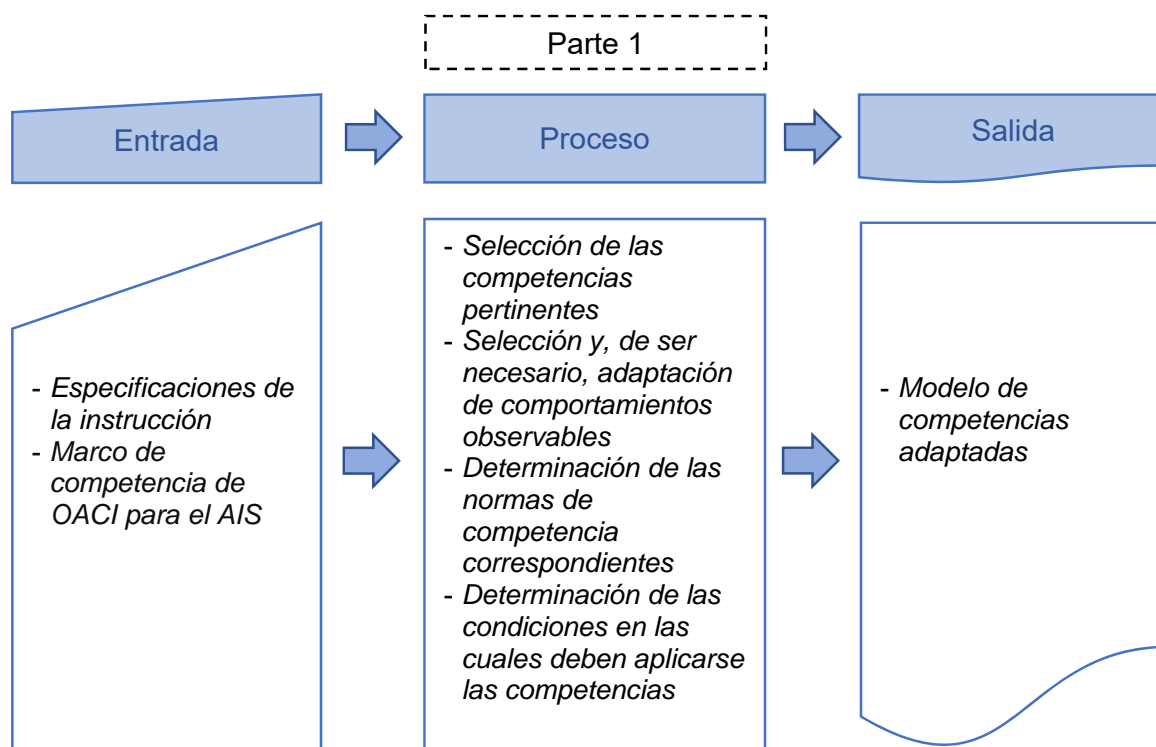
Parte 1

Entrada

Proceso

Salida

- Especificaciones de la instrucción
- Marco de competencia de OACI para el AIS

- Selección de las competencias pertinentes
- Selección y, de ser necesario, adaptación de comportamientos observables
- Determinación de las normas de competencia correspondientes
- Determinación de las condiciones en las cuales deben aplicarse las competencias

- Modelo de competencias adaptadas